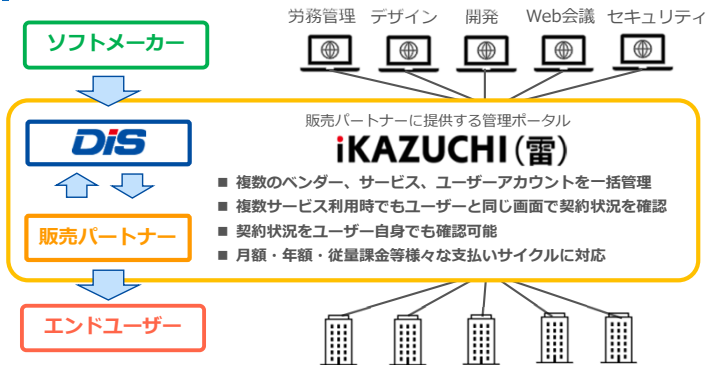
ソフトメーカー

労務管理　デザイン　開発　Web会議　セキュリティ

DIS

販売パートナーに提供する管理ポータル
iKAZUCHI（雷）

■ 複数のベンダー、サービス、ユーザーアカウントを一括管理
■ 複数サービス利用時でもユーザーと同じ画面で契約状況を確認
■ 契約状況をユーザー自身でも確認可能
■ 月額・年額・従量課金等様々な支払いサイクルに対応

販売パートナー

エンドユーザー